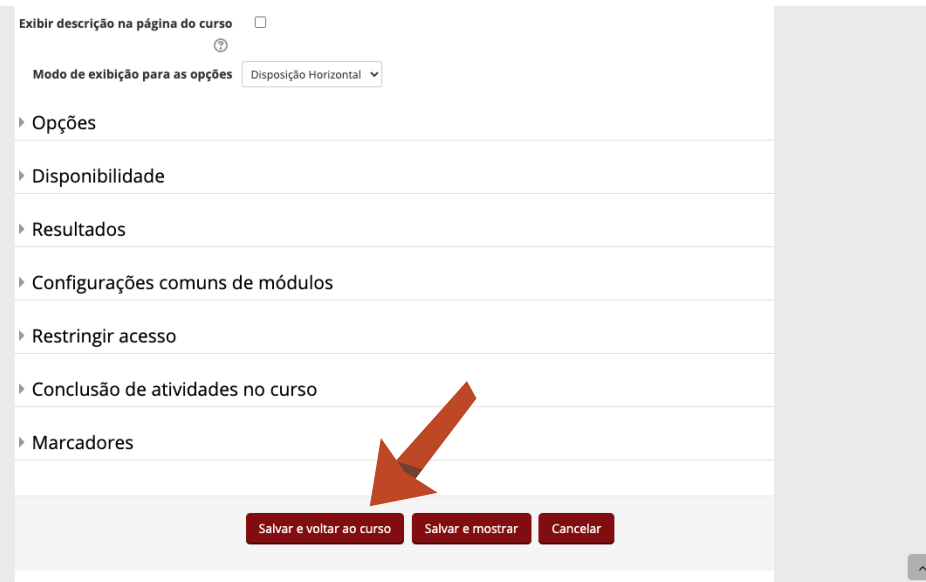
Exibir descrição na página do curso

Modo de exibição para as opções Disposição Horizontal

Opções

Disponibilidade

Resultados

Configurações comuns de módulos

Restringir acesso

Conclusão de atividades no curso

Marcadores

Salvar e voltar ao curso Salvar e mostrar Cancelar